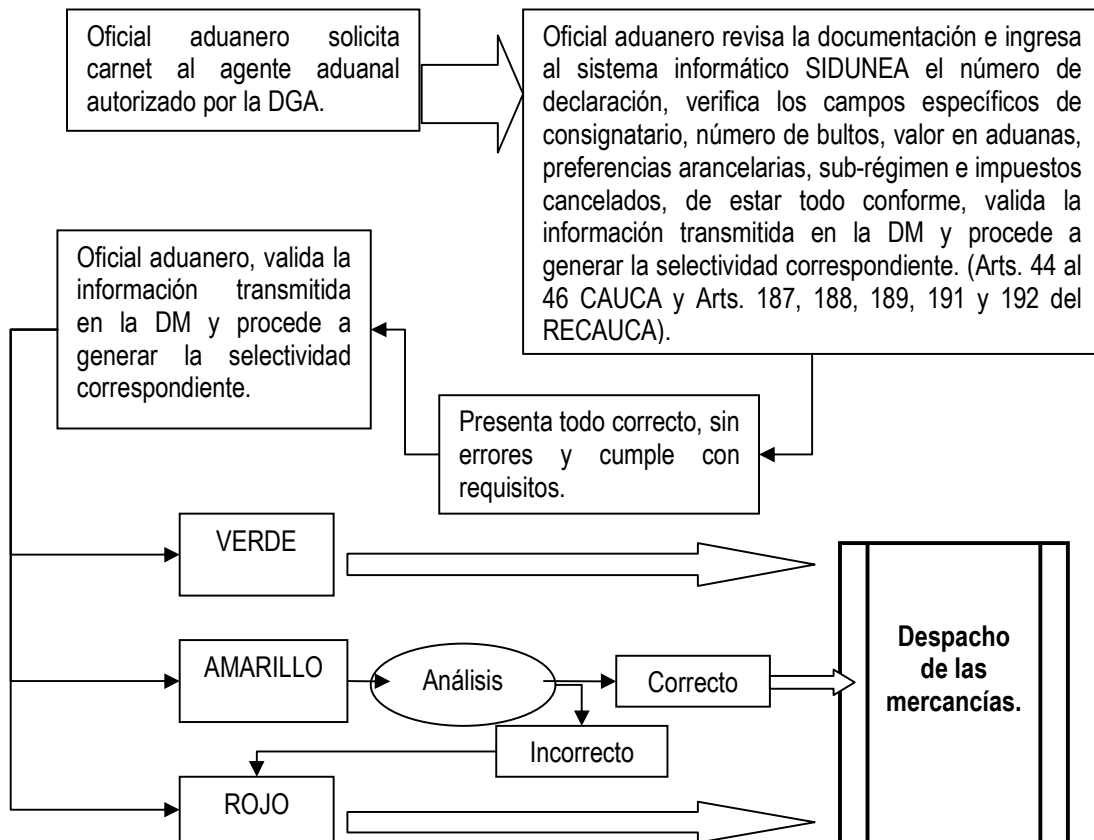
Oficial aduanero solicita carnet al agente aduanal autorizado por la DGA.

Oficial aduanero revisa la documentación e ingresa al sistema informático SIDUNEA el número de declaración, verifica los campos específicos de consignatario, número de bultos, valor en aduanas, preferencias arancelarias, sub-régimen e impuestos cancelados, de estar todo conforme, valida la información transmitida en la DM y procede a generar la selectividad correspondiente. (Arts. 44 al 46 CAUCA y Arts. 187, 188, 189, 191 y 192 del RECAUCA).

Oficial aduanero, valida la información transmitida en la DM y procede a generar la selectividad correspondiente.

Presenta todo correcto, sin errores y cumple con requisitos.

VERDE

AMARILLO

Análisis

Correcto

Incorrecto

ROJO

Despacho de las mercancías.